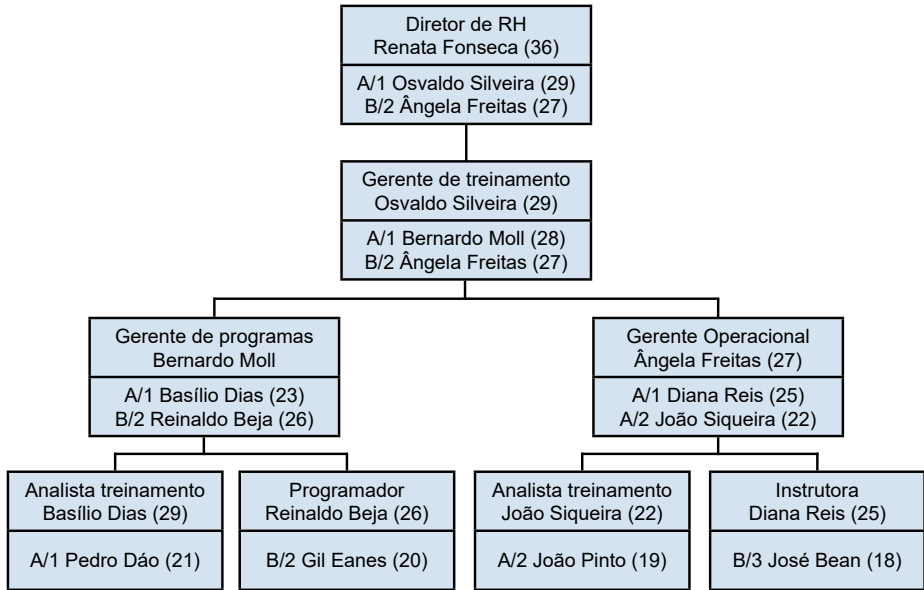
Diretor de RH
Renata Fonseca (36)

A/1 Osvaldo Silveira (29)
B/2 Ângela Freitas (27)

Gerente de treinamento
Osvaldo Silveira (29)

A/1 Bernardo Moll (28)
B/2 Ângela Freitas (27)

Gerente de programas
Bernardo Moll

A/1 Basílio Dias (23)
B/2 Reinaldo Beja (26)

Gerente Operacional
Ângela Freitas (27)

A/1 Diana Reis (25)
A/2 João Siqueira (22)

Analista treinamento
Basílio Dias (29)

A/1 Pedro Dáo (21)

Programador
Reinaldo Beja (26)

B/2 Gil Eanes (20)

Analista treinamento
João Siqueira (22)

A/2 João Pinto (19)

Instrutora
Diana Reis (25)

B/3 José Bean (18)